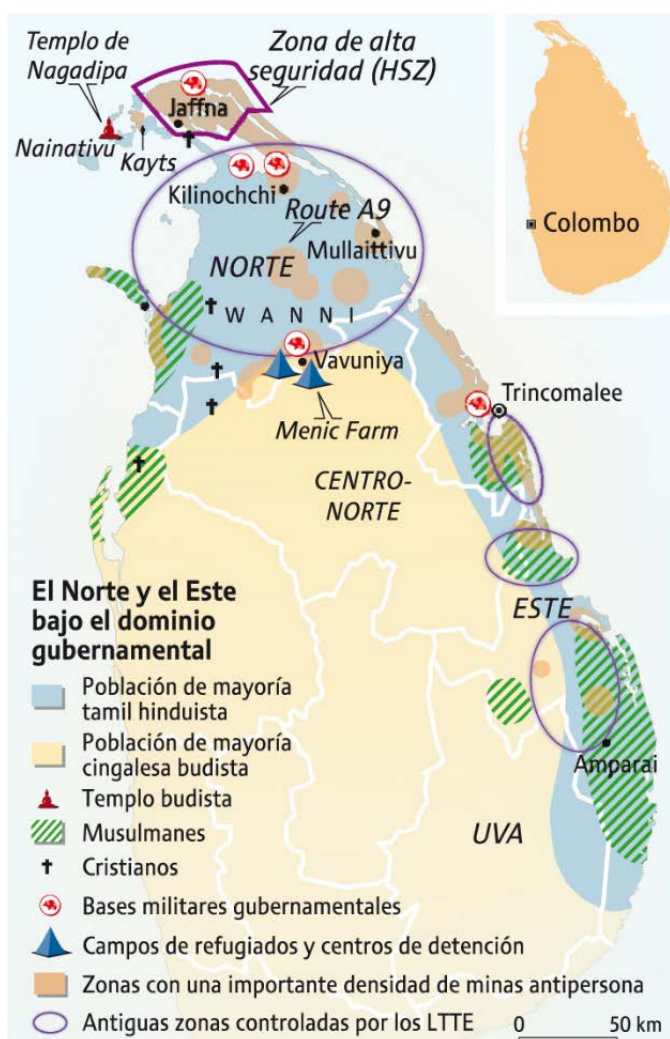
Templo de Nagadipa

Zona de alta seguridad (HSZ)

Jaffna

Nainativu

Kayts

Colombo

Kilinochchi

Route A9

Mullaittivu

NORTE

W A N N I

Vavuniya

Trincomalee

Menic Farm

CENTRO-NORTE

ESTE

Amparai

UVA

El Norte y el Este bajo el dominio gubernamental

Población de mayoría tamil hinduista

Población de mayoría cingalesa budista

Templo budista

Musulmanes

Cristianos

Bases militares gubernamentales

Campos de refugiados y centros de detención

Zonas con una importante densidad de minas antipersona

Antiguas zonas controladas por los LTTE

0 50 km